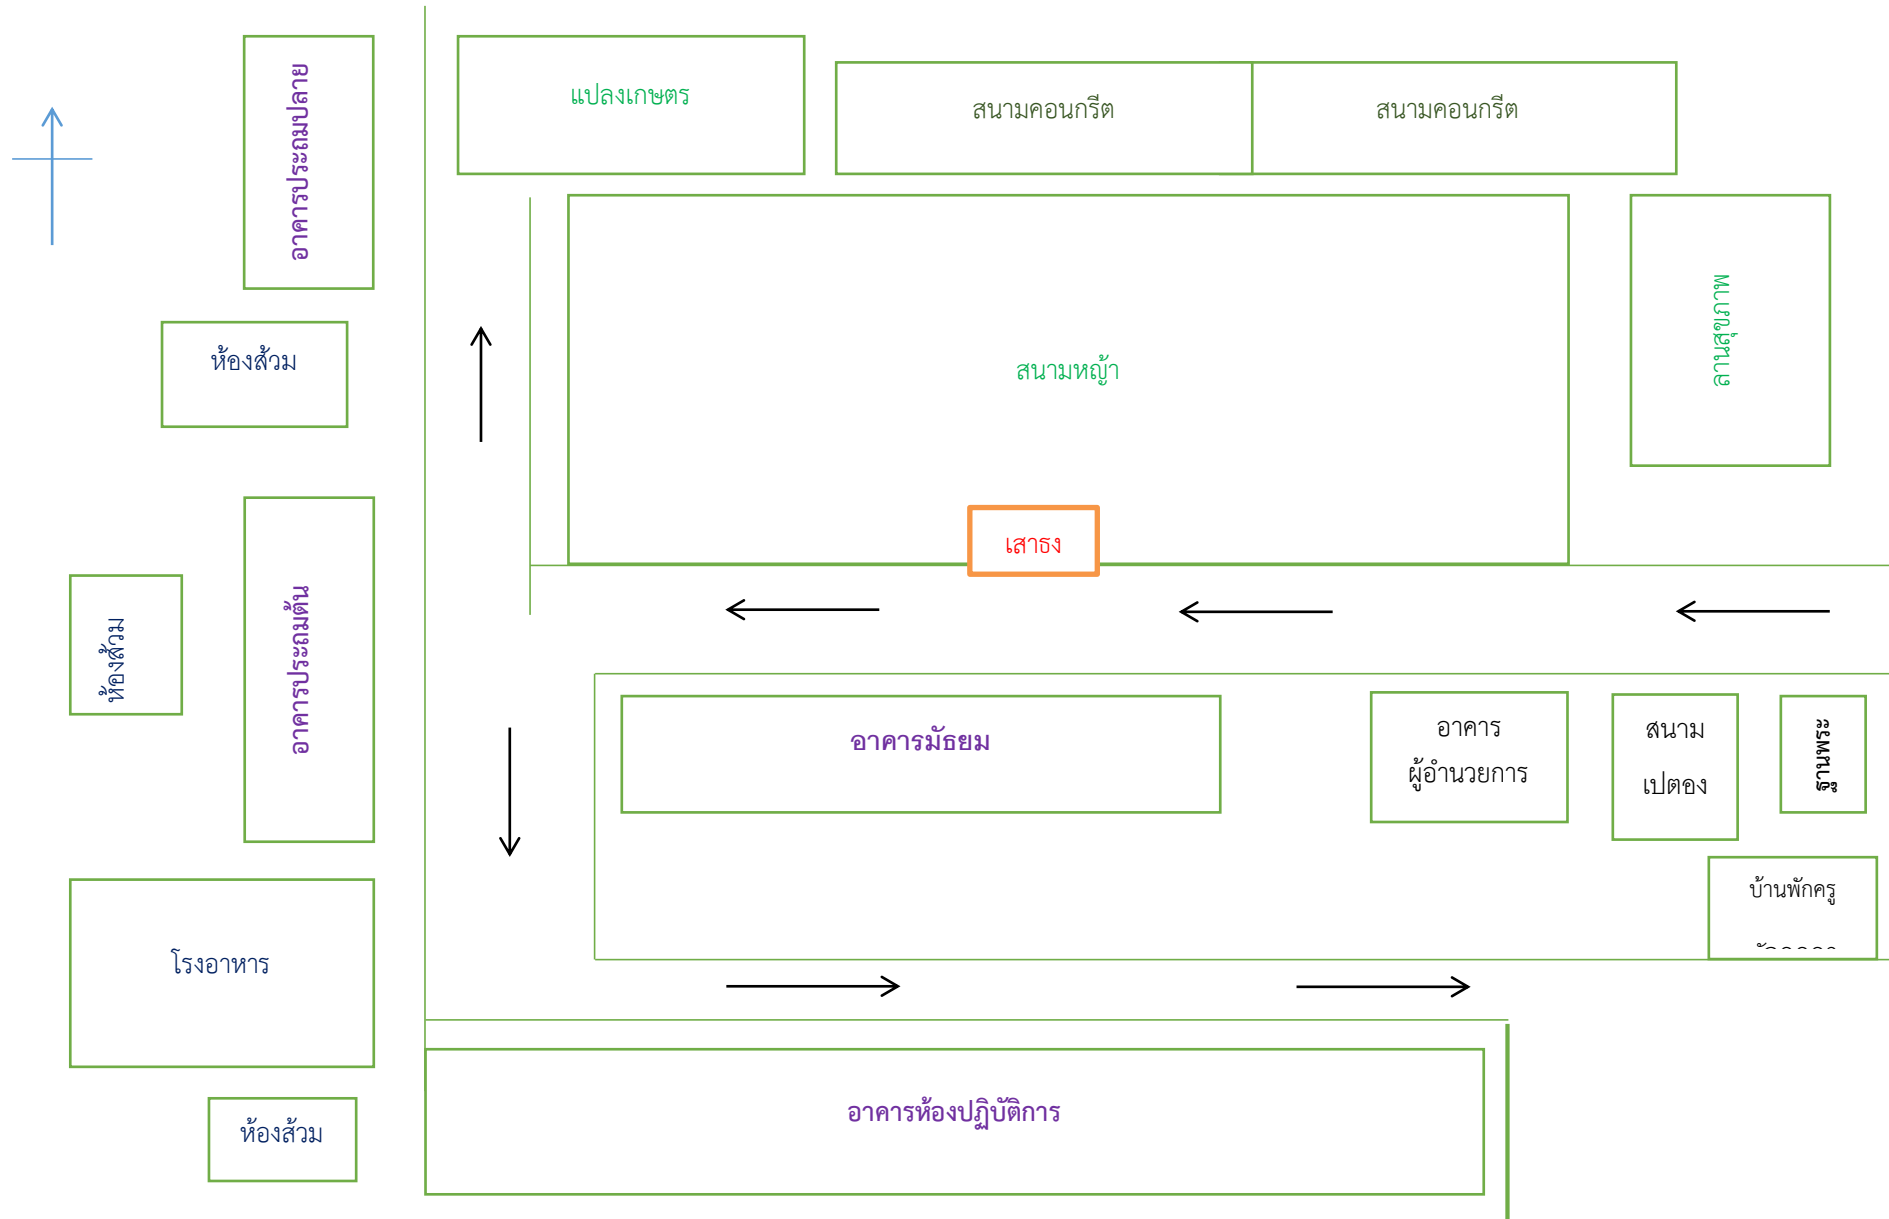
อาคารประถมปลาย

แปลงเกษตร

สนามคอนกรีต

สนามคอนกรีต

ห้องส้วม

สนามหญ้า

ลานสุขภาพ

เสาธง

ห้องส้วม

อาคารประถมต้น

อาคารมัธยม

อาคาร ผู้อำนวยการ

สนาม เปตอง

ฐานพระ

บ้านพักครู

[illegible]

โรงอาหาร

อาคารห้องปฏิบัติการ

ห้องส้วม